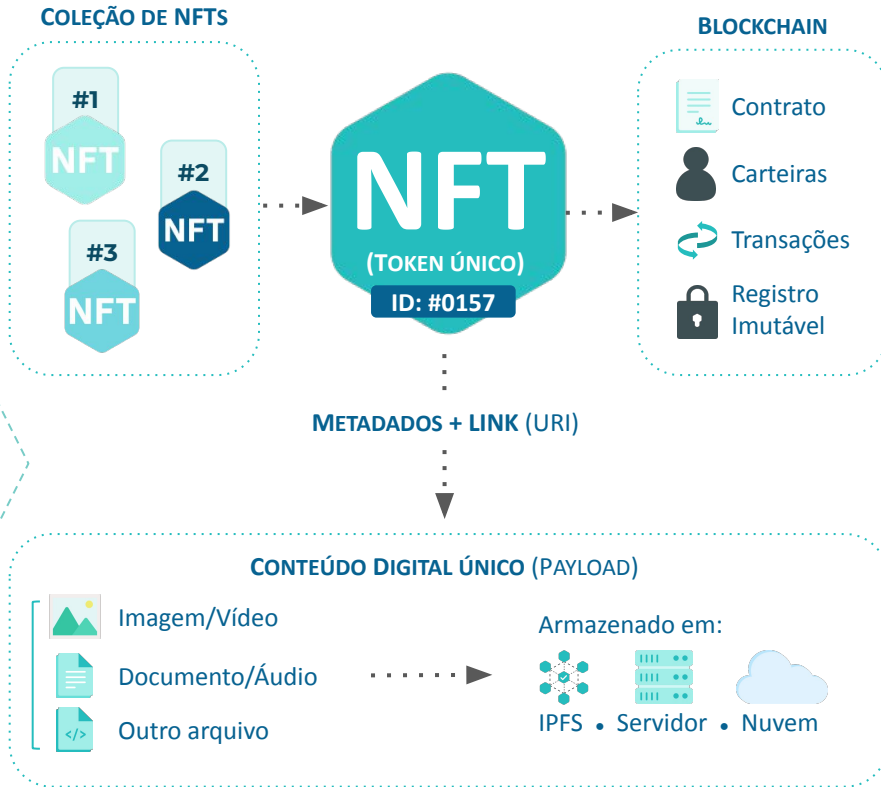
COLEÇÃO DE NFTS

#1
NFT

#2
NFT

#3
NFT

NFT
(TOKEN ÚNICO)
ID: #0157

BLOCKCHAIN

Contrato
Carteiras
Transações
Registro Imutável

METADADOS + LINK (URI)

CONTEÚDO DIGITAL ÚNICO (PAYLOAD)

Imagem/Vídeo
Documento/Áudio
Outro arquivo

Armazenado em:
IPFS • Servidor • Nuvem